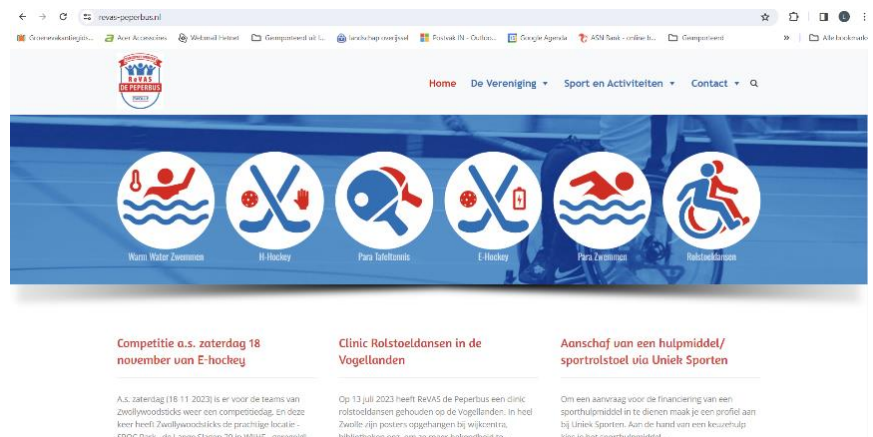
revas-peperbus.nl

Groenestaaklingen... Acer Accessories Webmail Hetnet Geimporteerd uit I... landschap overijssel Postvak IN - Outlo... Google Agenda ASN Bank - online b... Geimporteerd » Alle bladwijzers

ReVAS DE PEPERBUS

Home De Vereniging Sport en Activiteiten Contact

Warm Water Zwemmen H-Hockey Para Tafeltennis E-Hockey Para Zwemmen Rolstoeldansen

Competitie a.s. zaterdag 18 november van E-hockey

A.s. zaterdag (18 11 2023) is er voor de teams van Zwollywoodsticks weer een competitiedag. En deze keer heeft Zwollywoodsticks de prachtige locatie - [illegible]

Clinic Rolstoeldansen in de Vogellanden

Op 13 juli 2023 heeft ReVAS de Peperbus een clinic rolstoeldansen gehouden op de Vogellanden. In heel Zwolle zijn posters opgehangen bij wijkcentra, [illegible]

Aanschaf van een hulpmiddel/ sportrolstoel via Uniek Sporten

Om een aanvraag voor de financiering van een sporthulpmiddel in te dienen maak je een profiel aan bij Uniek Sporten. Aan de hand van een keuzehulp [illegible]